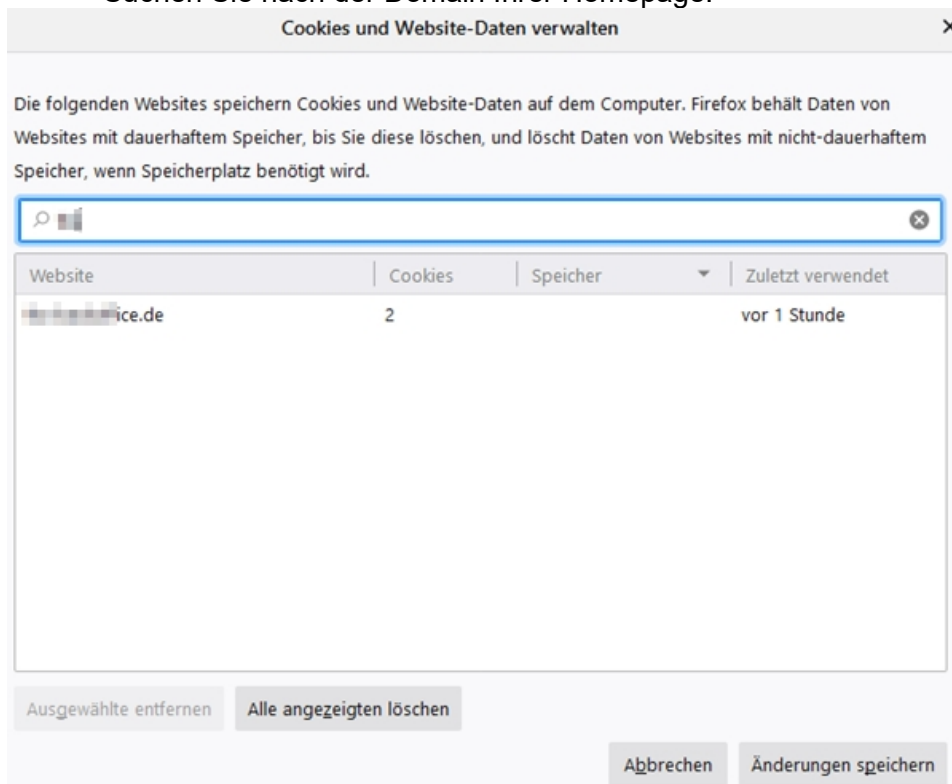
Suchen Sie nach der Domain Ihrer Homepage.

Cookies und Website-Daten verwalten

×

Die folgenden Websites speichern Cookies und Website-Daten auf dem Computer. Firefox behält Daten von Websites mit dauerhaftem Speicher, bis Sie diese löschen, und löscht Daten von Websites mit nicht-dauerhaftem Speicher, wenn Speicherplatz benötigt wird.

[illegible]

| Website | Cookies | Speicher | Zuletzt verwendet |
|---|---|---|---|
| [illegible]ice.de | 2 | | vor 1 Stunde |

Ausgewählte entfernen

Alle angezeigten löschen

Abbrechen

Änderungen speichern